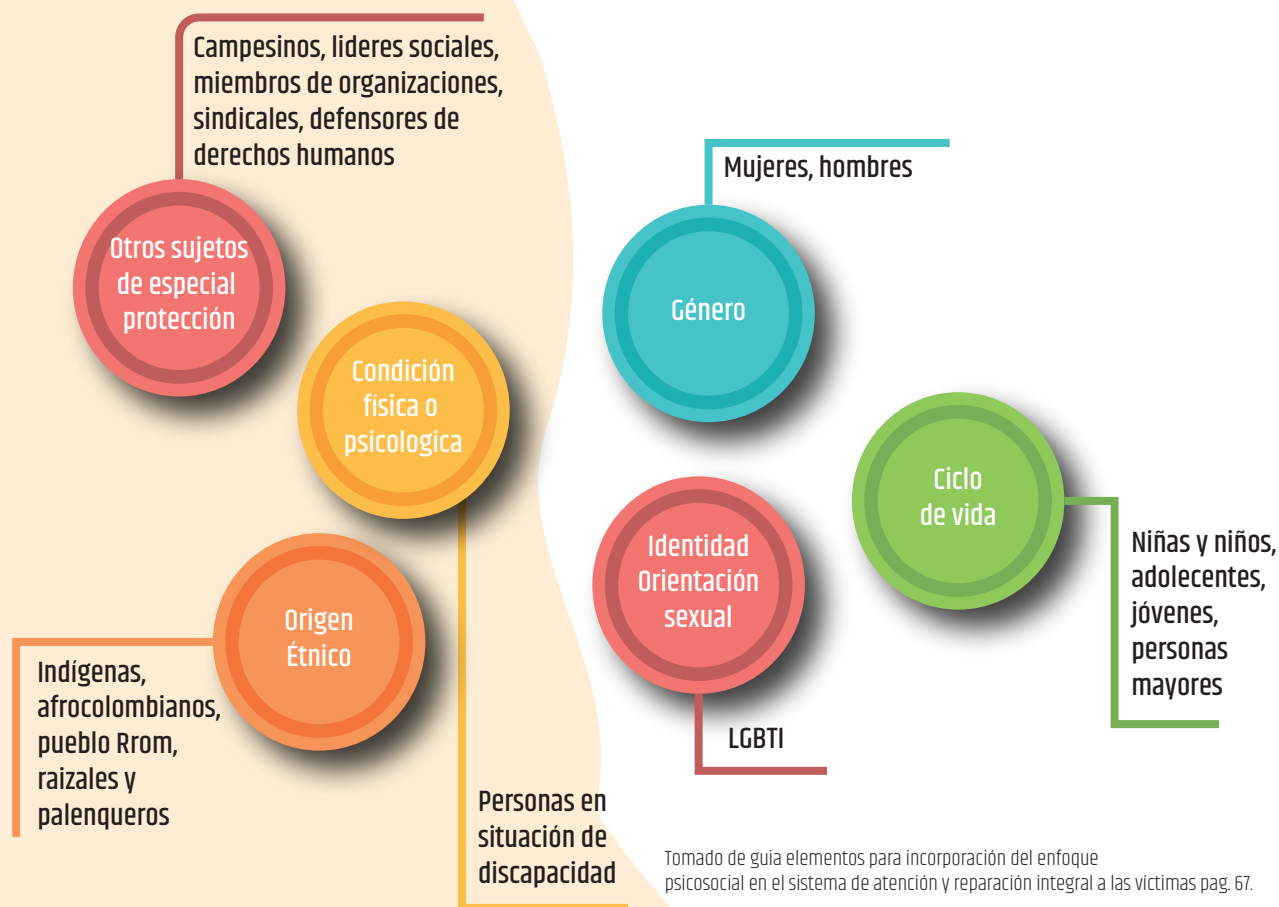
Campesinos, lideres sociales, miembros de organizaciones, sindicales, defensores de derechos humanos

Otros sujetos de especial protección

Condición física o psicologica

Origen Étnico

Indígenas, afrocolombianos, pueblo Rrom, raizales y palenqueros

Personas en situación de discapacidad

Mujeres, hombres

Género

Ciclo de vida

Niñas y niños, adolecentes, jóvenes, personas mayores

Identidad Orientación sexual

LGBTI

Tomado de guia elementos para incorporación del enfoque psicosocial en el sistema de atención y reparación integral a las víctimas pag. 67.